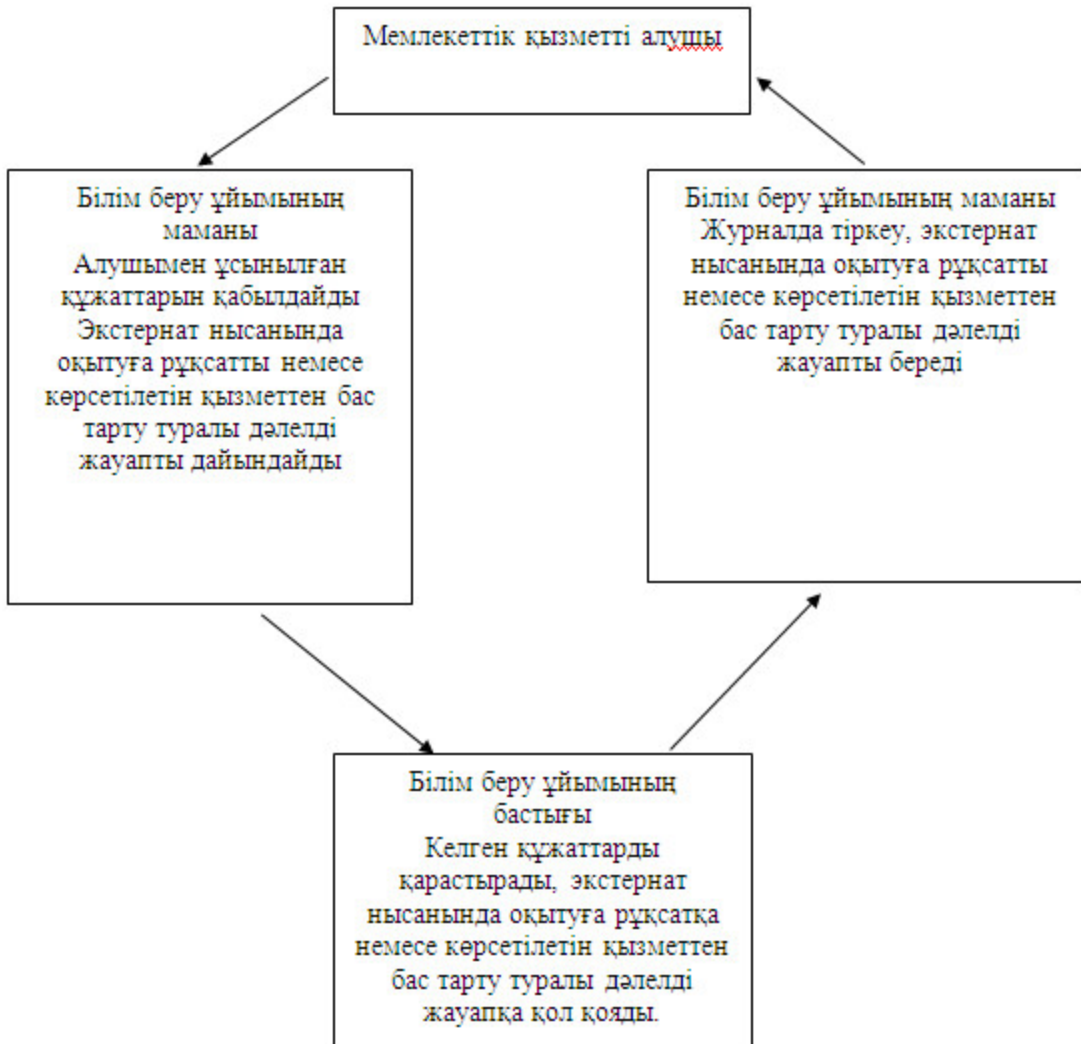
Мемлекеттік қызметті алушы

Білім беру ұйымының маманы
Алушымен ұсынылған құжаттарын қабылдайды
Экстернат нысанында оқытуға рұқсатты немесе көрсетілетін қызметтен бас тарту туралы дәлелді жауапты дайындайды

Білім беру ұйымының маманы
Журналда тіркеу, экстернат нысанында оқытуға рұқсатты немесе көрсетілетін қызметтен бас тарту туралы дәлелді жауапты береді

Білім беру ұйымының бастығы
Келген құжаттарды қарастырады, экстернат нысанында оқытуға рұқсатқа немесе көрсетілетін қызметтен бас тарту туралы дәлелді жауапқа қол қояды.